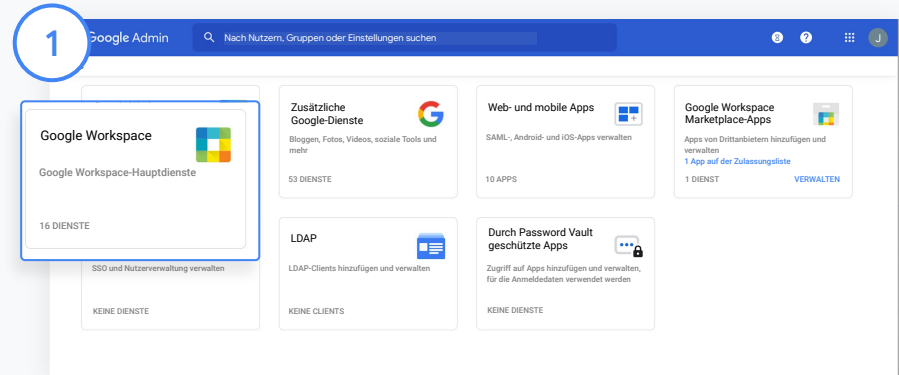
1

Google Admin

Nach Nutzern, Gruppen oder Einstellungen suchen

8

J

Google Workspace

Google Workspace-Hauptdienste

16 DIENSTE

Zusätzliche Google-Dienste

Bloggen, Fotos, Videos, soziale Tools und mehr

53 DIENSTE

Web- und mobile Apps

SAML-, Android- und iOS-Apps verwalten

10 APPS

Google Workspace Marketplace-Apps

Apps von Drittanbietern hinzufügen und verwalten

1 App auf der Zulassungsliste

1 DIENST

VERWALTEN

SSO und Nutzerverwaltung verwalten

KEINE DIENSTE

LDAP

LDAP-Clients hinzufügen und verwalten

KEINE CLIENTS

Durch Password Vault geschützte Apps

Zugriff auf Apps hinzufügen und verwalten, für die Anmeldedaten verwendet werden

KEINE DIENSTE